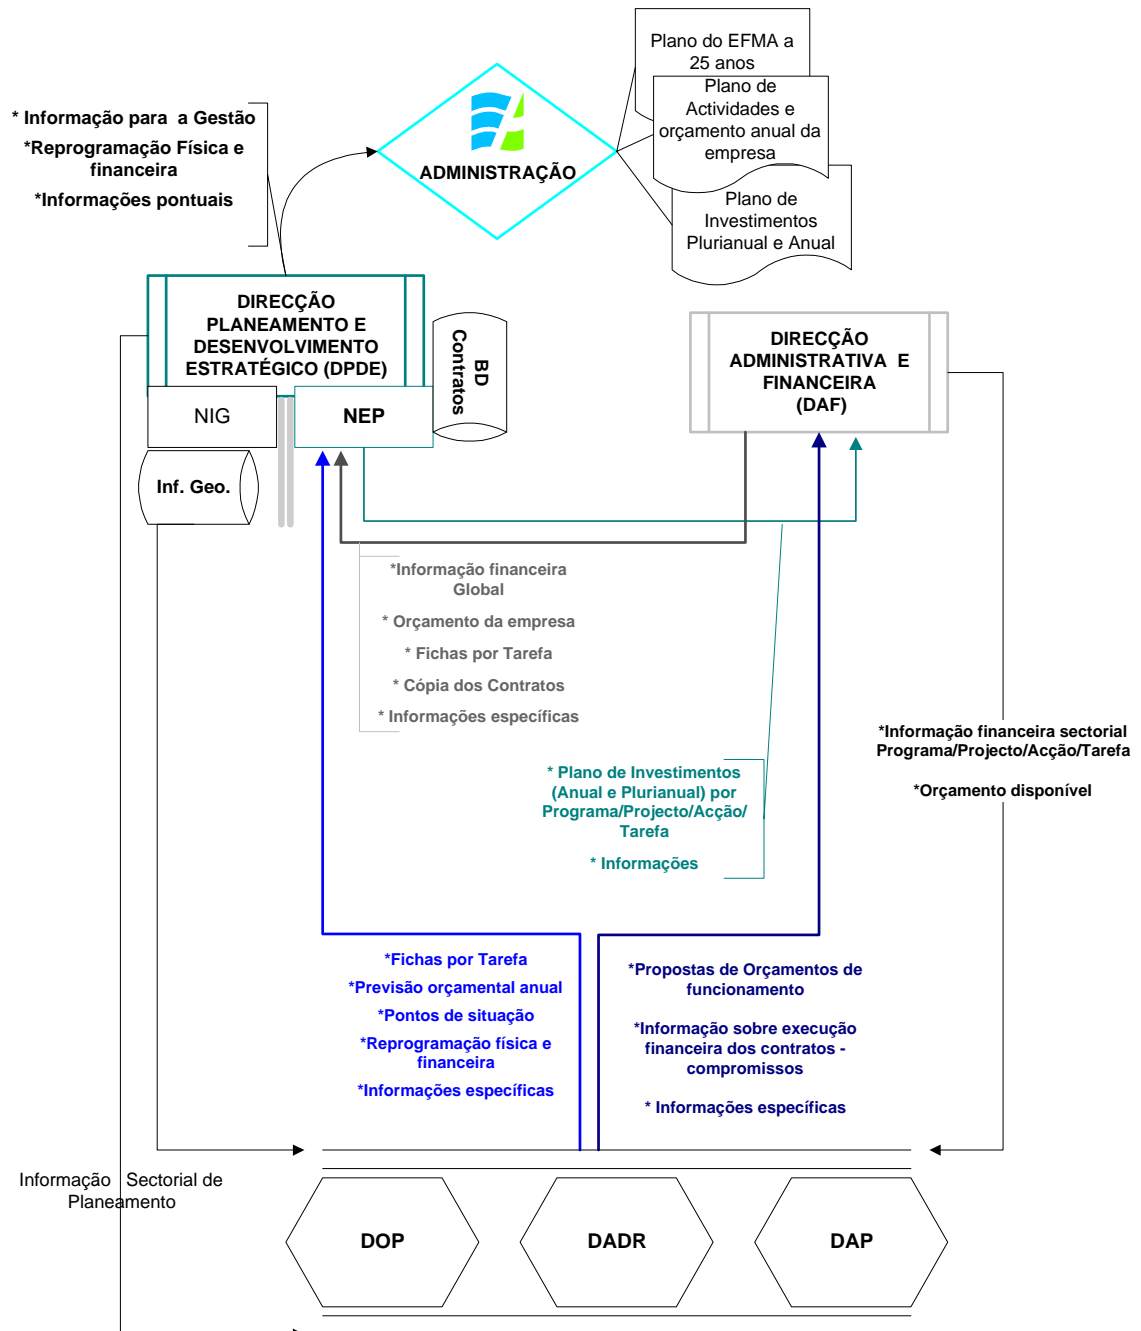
* Informação para a Gestão
*Reprogramação Física e financeira
*Informações pontuais

ADMINISTRAÇÃO

Plano do EFMA a 25 anos

Plano de Actividades e orçamento anual da empresa

Plano de Investimentos Plurianual e Anual

DIRECÇÃO PLANEAMENTO E DESENVOLVIMENTO ESTRATÉGICO (DPDE)

BD Contratos

NIG

NEP

Inf. Geo.

DIRECÇÃO ADMINISTRATIVA E FINANCEIRA (DAF)

*Informação financeira Global
* Orçamento da empresa
* Fichas por Tarefa
* Cópia dos Contratos
* Informações específicas

*Informação financeira sectorial Programa/Projecto/Acção/Tarefa
*Orçamento disponível

* Plano de Investimentos (Anual e Plurianual) por Programa/Projecto/Acção/ Tarefa
* Informações

*Fichas por Tarefa
*Previsão orçamental anual
*Pontos de situação
*Reprogramação física e financeira
*Informações específicas

*Propostas de Orçamentos de funcionamento
*Informação sobre execução financeira dos contratos - compromissos
* Informações específicas

Informação Sectorial de Planeamento

DOP

DADR

DAP